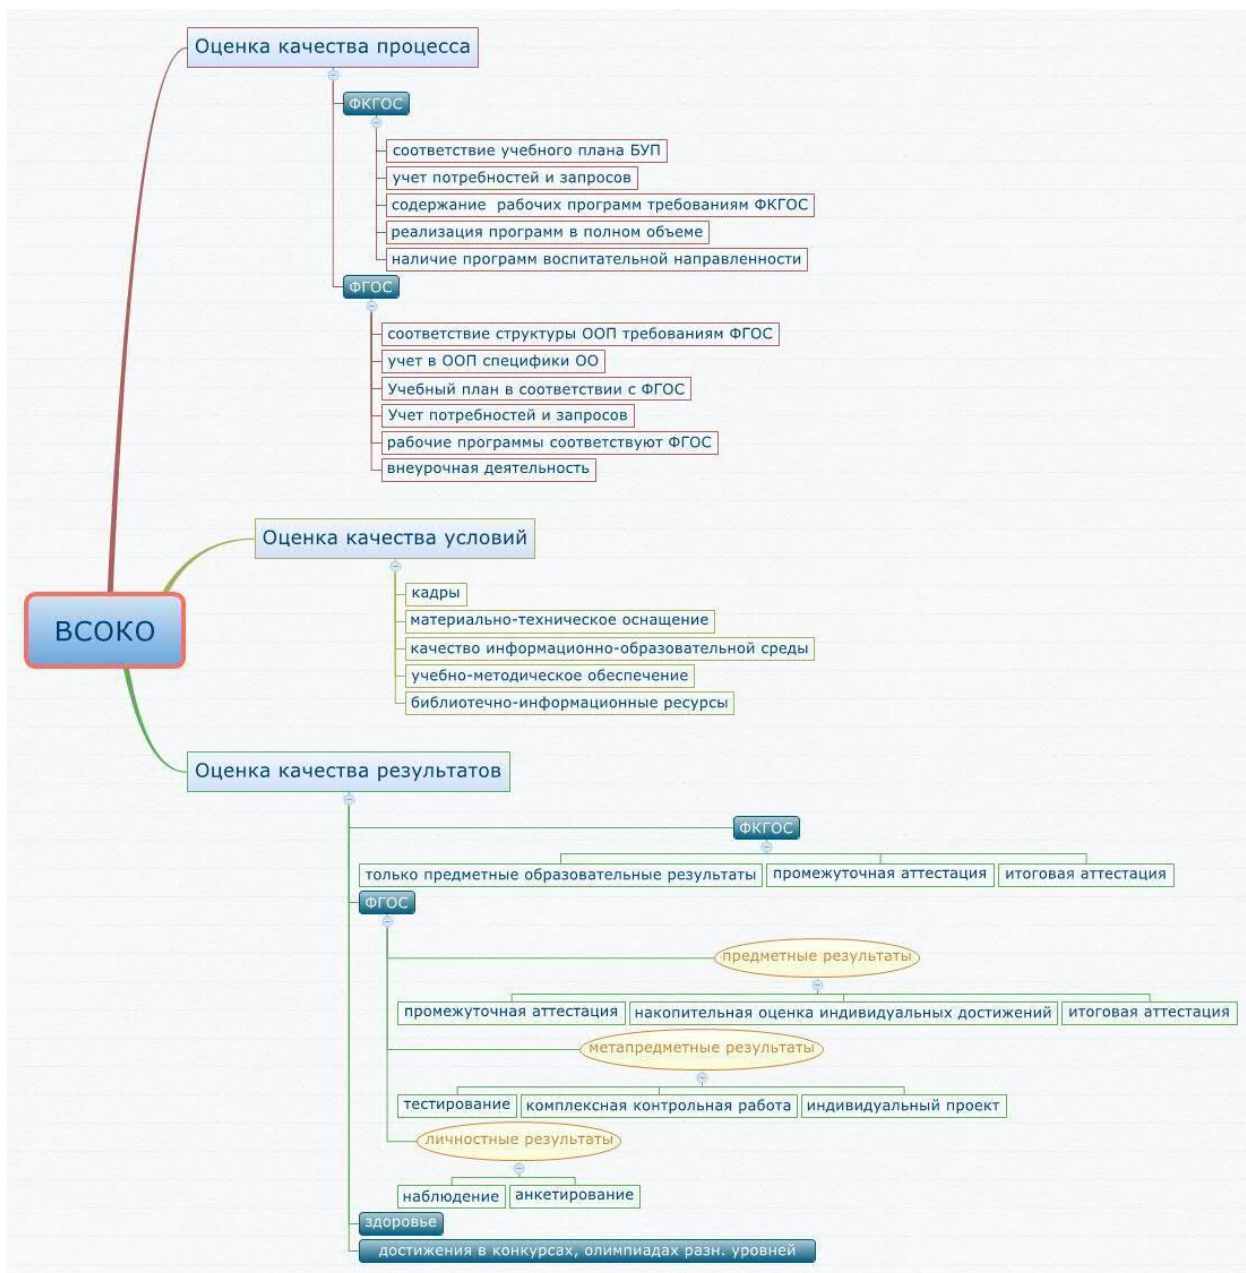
ВСОКО

Оценка качества процесса

ФКГОС

соответствие учебного плана БУП

учет потребностей и запросов

содержание рабочих программ требованиям ФКГОС

реализация программ в полном объеме

наличие программ воспитательной направленности

ФГОС

соответствие структуры ООП требованиям ФГОС

учет в ООП специфики ОО

Учебный план в соответствии с ФГОС

Учет потребностей и запросов

рабочие программы соответствуют ФГОС

внеурочная деятельность

Оценка качества условий

кадры

материально-техническое оснащение

качество информационно-образовательной среды

учебно-методическое обеспечение

библиотечно-информационные ресурсы

Оценка качества результатов

ФКГОС

только предметные образовательные результаты

промежуточная аттестация

итоговая аттестация

ФГОС

предметные результаты

промежуточная аттестация

накопительная оценка индивидуальных достижений

итоговая аттестация

метапредметные результаты

тестирование

комплексная контрольная работа

индивидуальный проект

личностные результаты

наблюдение

анкетирование

здоровье

достижения в конкурсах, олимпиадах разн. уровней